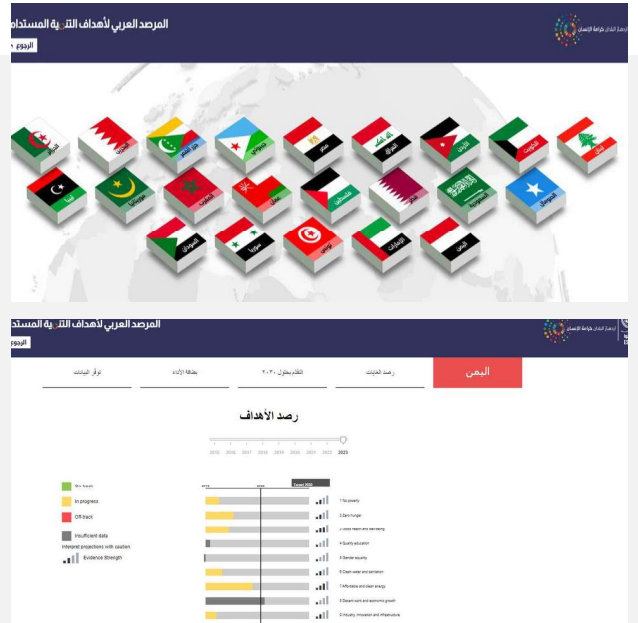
المرصد العربي لأهداف التنمية المستدام

الرجوع

الجزائر
البحرين
جزر القمر
جيبوتي
مصر
العراق
الأردن
الكويت
لبنان
ليبيا
موريتانيا
المغرب
عمان
فلسطين
قطر
السعودية
الصومال
السودان
سوريا
تونس
الإمارات
اليمن

المرصد العربي لأهداف التنمية المستدام

الرجوع

اليمن
رصد الغايات
التقدم بحلول ٢٠٣٠
بطاقة الأداء
توفر البيانات

رصد الأهداف

2015 2016 2017 2018 2019 2020 2021 2022 2023

On track
In progress
Off-track
Insufficient data
Interpret projections with caution
Evidence Strength

Current 2030

1 No poverty
2 Zero hunger
3 Good health and well-being
4 Quality education
5 Gender equality
6 Clean water and sanitation
7 Affordable and clean energy
8 Decent work and economic growth
9 Industry, innovation and infrastructure